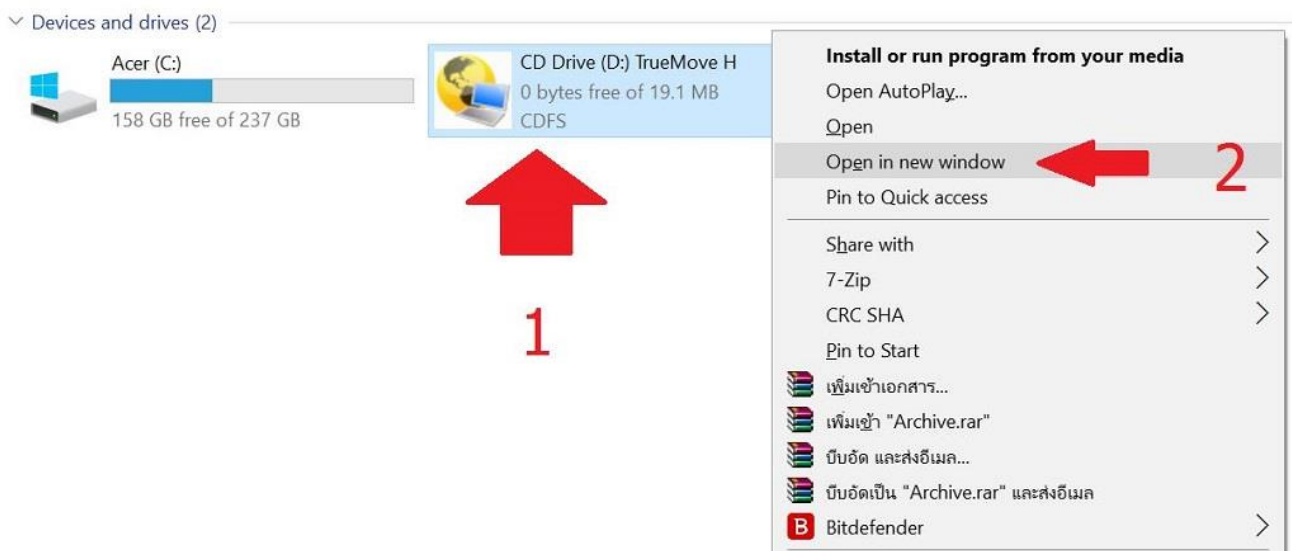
Devices and drives (2)

Acer (C:)
158 GB free of 237 GB

CD Drive (D:) TrueMove H
0 bytes free of 19.1 MB
CDFS

1

Install or run program from your media
Open AutoPlay...
Open
Open in new window
Pin to Quick access
Share with
7-Zip
CRC SHA
Pin to Start
เพิ่มเข้าเอกสาร...
เพิ่มเข้า "Archive.rar"
บีบอัด และส่งอีเมล...
บีบอัดเป็น "Archive.rar" และส่งอีเมล
Bitdefender

2